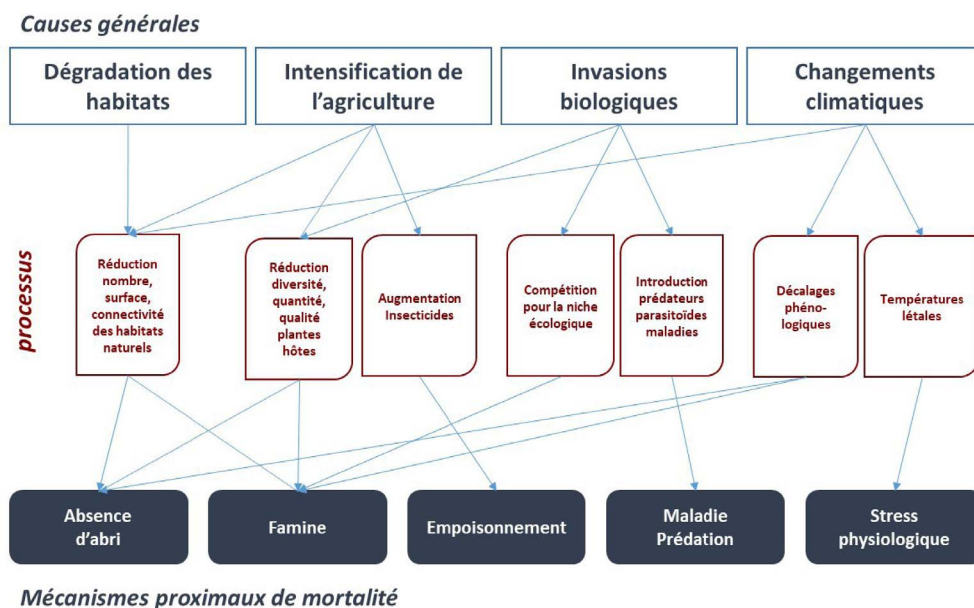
Causes générales

Dégradation des habitats

Intensification de l'agriculture

Invasions biologiques

Changements climatiques

processus

Réduction nombre, surface, connectivité des habitats naturels

Réduction diversité, quantité, qualité plantes hôtes

Augmentation Insecticides

Compétition pour la niche écologique

Introduction prédateurs parasitoïdes maladies

Décalages phéno-logiques

Températures létales

Absence d'abri

Famine

Empoisonnement

Maladie Prédation

Stress physiologique

Mécanismes proximaux de mortalité